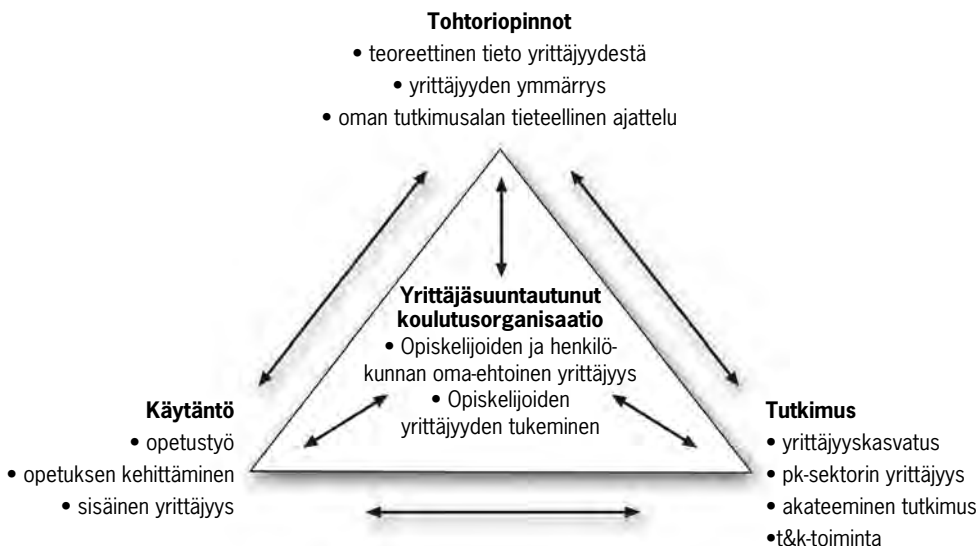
**Tohtoriopinnot**
• teoreettinen tieto yrittäjyydestä
• yrittäjyyden ymmärrys
• oman tutkimusalan tieteellinen ajattelu

**Yrittäjäsuuntautunut koulutusorganisaatio**
• Opiskelijoiden ja henkilökunnan oma-ehtoinen yrittäjyys
• Opiskelijoiden yrittäjyyden tukeminen

**Käytäntö**
• opetustyö
• opetuksen kehittäminen
• sisäinen yrittäjyys

**Tutkimus**
• yrittäjyyskasvatus
• pk-sektorin yrittäjyys
• akateeminen tutkimus
•t&k-toiminta